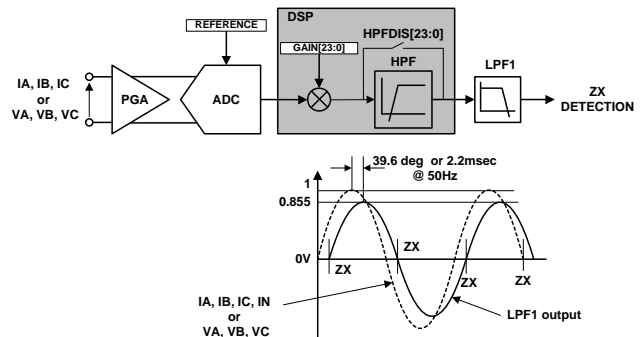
REFERENCE

DSP

GAIN[23:0]

HPFDIS[23:0]

HPF

LPF1

IA, IB, IC
or
VA, VB, VC

PGA

ADC

ZX
DETECTION

39.6 deg or 2.2msec
@ 50Hz

1

0.855

0V

ZX

ZX

ZX

ZX

ZX

IA, IB, IC, IN
or
VA, VB, VC

LPF1 output